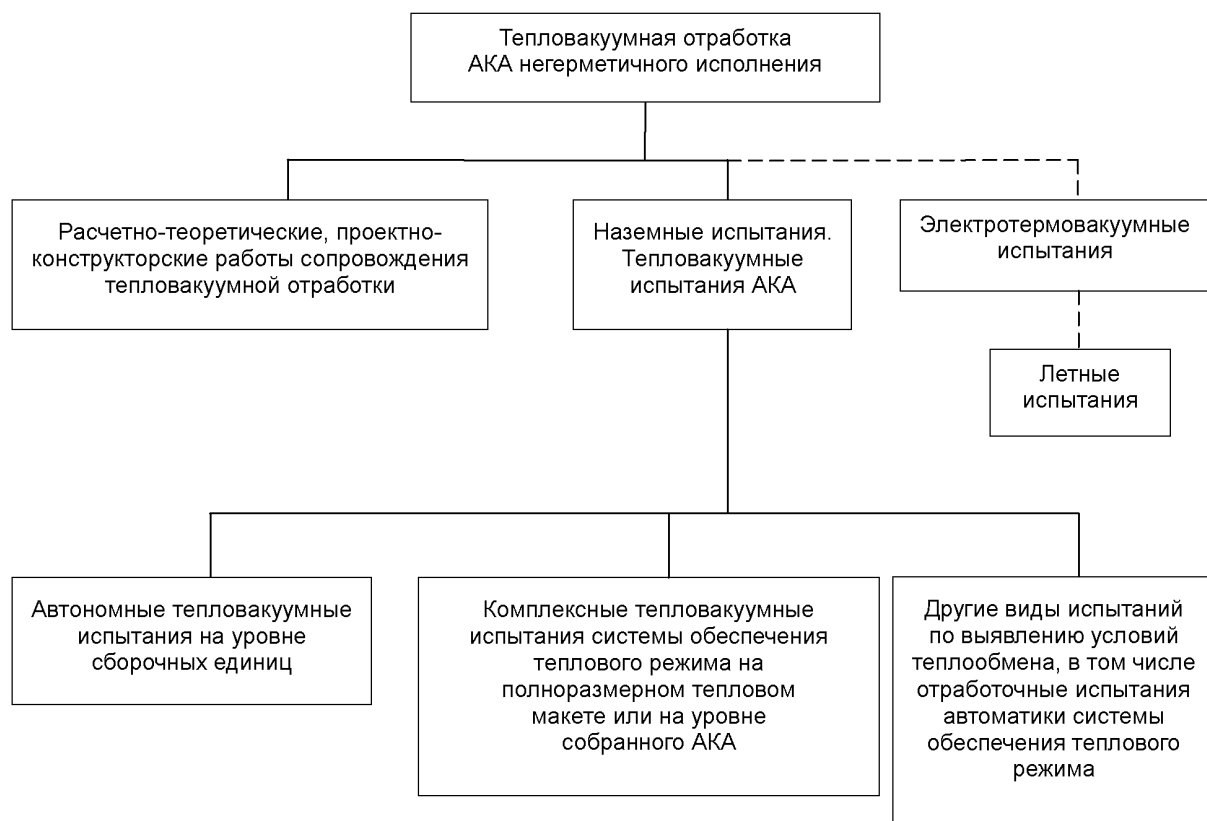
Тепловакуумная отработка АКА негерметичного исполнения

Расчетно-теоретические, проектно-конструкторские работы сопровождения тепловакуумной отработки

Наземные испытания. Тепловакуумные испытания АКА

Электротермовакуумные испытания

Летные испытания

Автономные тепловакуумные испытания на уровне сборочных единиц

Комплексные тепловакуумные испытания системы обеспечения теплового режима на полноразмерном тепловом макете или на уровне собранного АКА

Другие виды испытаний по выявлению условий теплообмена, в том числе отработочные испытания автоматики системы обеспечения теплового режима